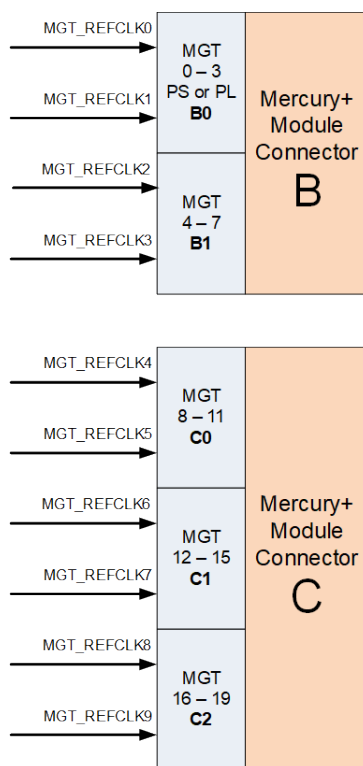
MGT_REFCLK0

MGT_REFCLK1

MGT
0 – 3
PS or PL
B0

MGT_REFCLK2

MGT_REFCLK3

MGT
4 – 7
B1

Mercury+
Module
Connector
B

MGT_REFCLK4

MGT_REFCLK5

MGT
8 – 11
C0

MGT_REFCLK6

MGT_REFCLK7

MGT
12 – 15
C1

MGT_REFCLK8

MGT_REFCLK9

MGT
16 – 19
C2

Mercury+
Module
Connector
C